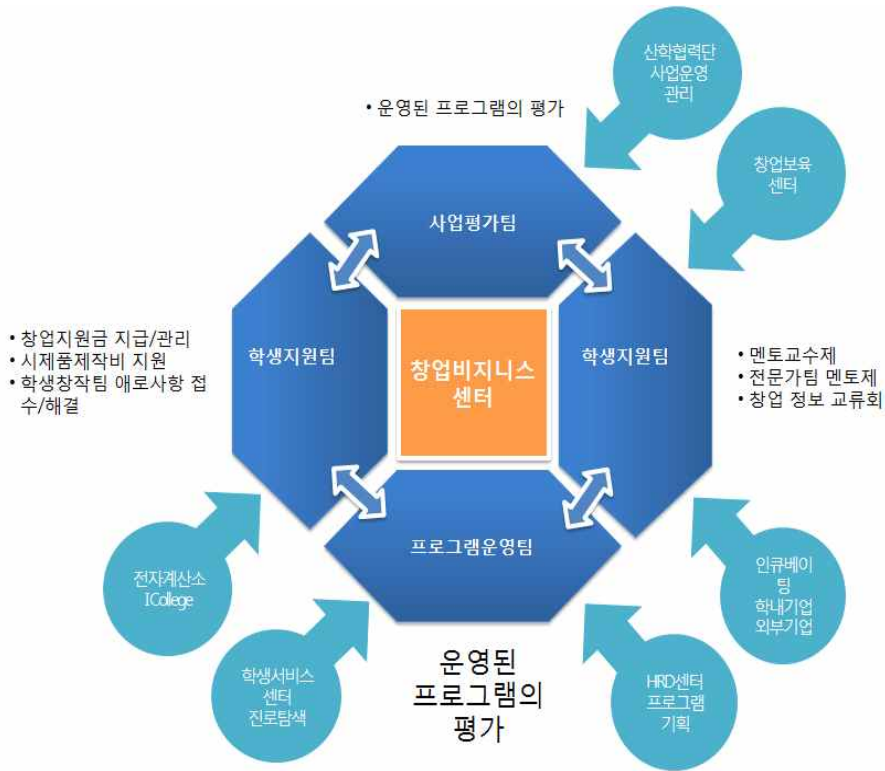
산학협력단
사업운영
관리

• 운영된 프로그램의 평가

창업보육
센터

사업평가팀

• 창업지원금 지급/관리
• 시제품제작비 지원
• 학생창작팀 애로사항 접수/해결

학생지원팀

창업비지니스
센터

학생지원팀

• 멘토교수제
• 전문가팀 멘토제
• 창업 정보 교류회

프로그램운영팀

전자계산소
ICollege

인큐베이팅
학내기업
외부기업

학생서비스
센터
진로탐색

운영된
프로그램의
평가

HRD센터
프로그램
기획